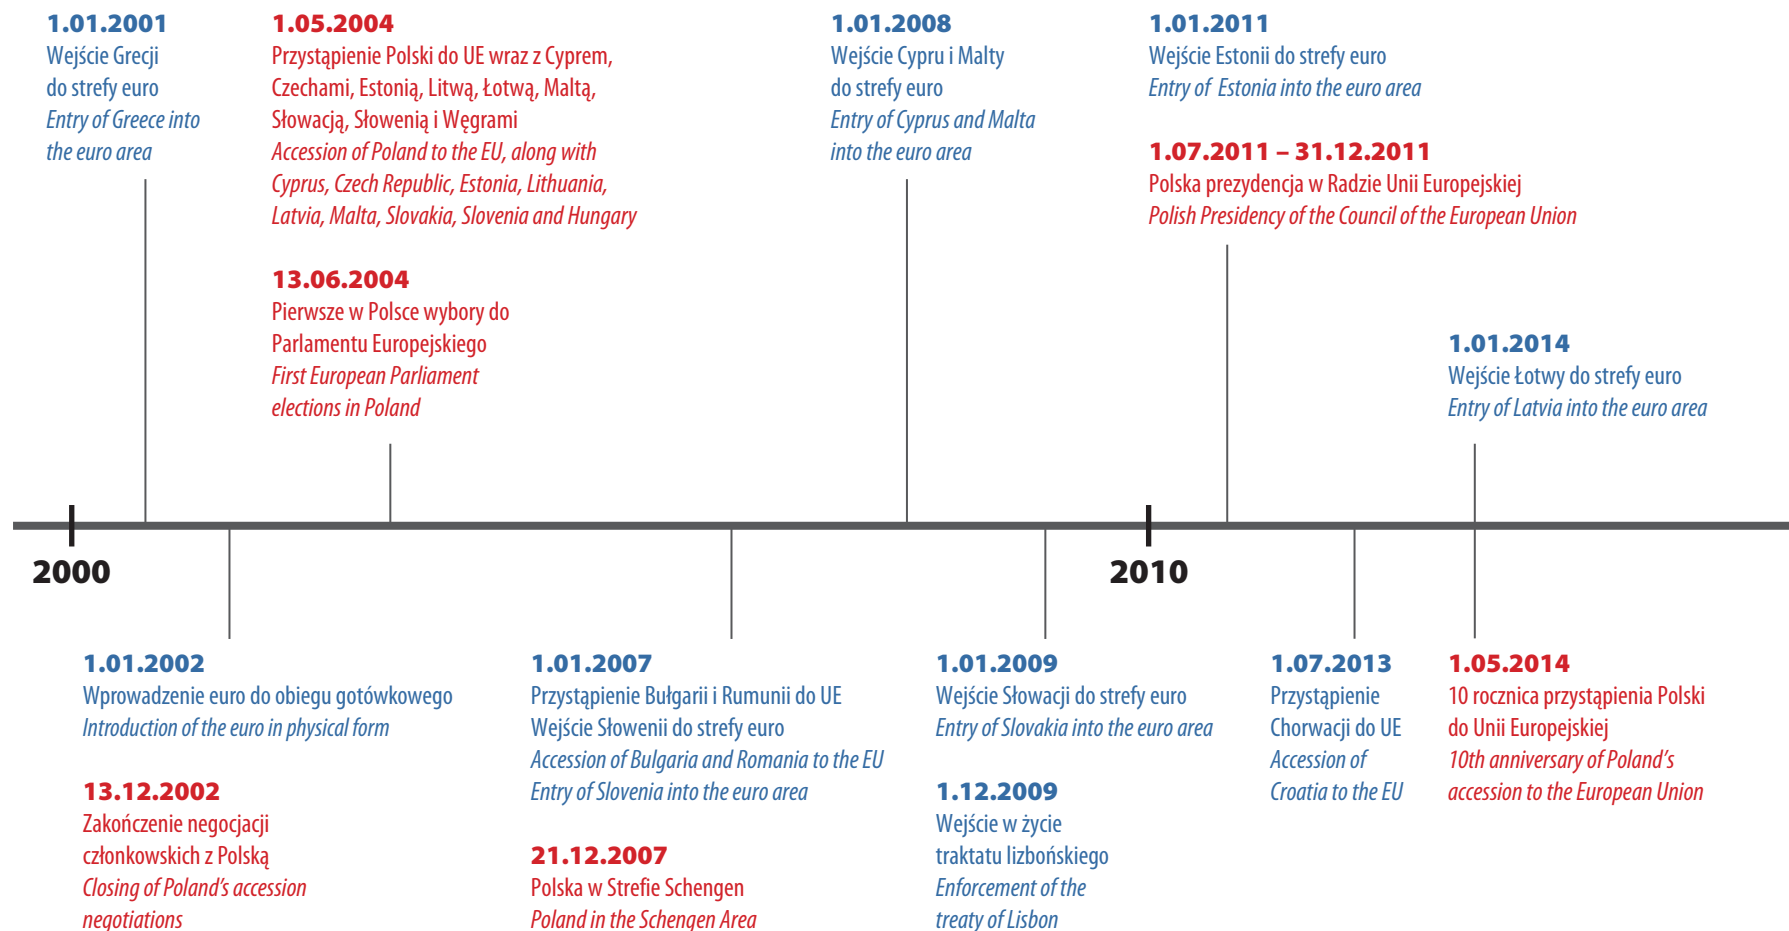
1.01.2001
Wejście Grecji do strefy euro
Entry of Greece into the euro area

1.05.2004
Przystąpienie Polski do UE wraz z Cyprem, Czechami, Estonią, Litwą, Łotwą, Maltą, Słowacją, Słowenią i Węgrami
Accession of Poland to the EU, along with Cyprus, Czech Republic, Estonia, Lithuania, Latvia, Malta, Slovakia, Slovenia and Hungary

13.06.2004
Pierwsze w Polsce wybory do Parlamentu Europejskiego
First European Parliament elections in Poland

1.01.2008
Wejście Cypru i Malty do strefy euro
Entry of Cyprus and Malta into the euro area

1.01.2011
Wejście Estonii do strefy euro
Entry of Estonia into the euro area

1.07.2011 – 31.12.2011
Polska prezydencja w Radzie Unii Europejskiej
Polish Presidency of the Council of the European Union

1.01.2014
Wejście Łotwy do strefy euro
Entry of Latvia into the euro area

2000

2010

1.01.2002
Wprowadzenie euro do obiegu gotówkowego
Introduction of the euro in physical form

13.12.2002
Zakończenie negocjacji członkowskich z Polską
Closing of Poland's accession negotiations

1.01.2007
Przystąpienie Bułgarii i Rumunii do UE
Wejście Słowenii do strefy euro
Accession of Bulgaria and Romania to the EU
Entry of Slovenia into the euro area

21.12.2007
Polska w Strefie Schengen
Poland in the Schengen Area

1.01.2009
Wejście Słowacji do strefy euro
Entry of Slovakia into the euro area

1.12.2009
Wejście w życie traktatu lizbońskiego
Enforcement of the treaty of Lisbon

1.07.2013
Przystąpienie Chorwacji do UE
Accession of Croatia to the EU

1.05.2014
10 rocznica przystąpienia Polski do Unii Europejskiej
10th anniversary of Poland's accession to the European Union